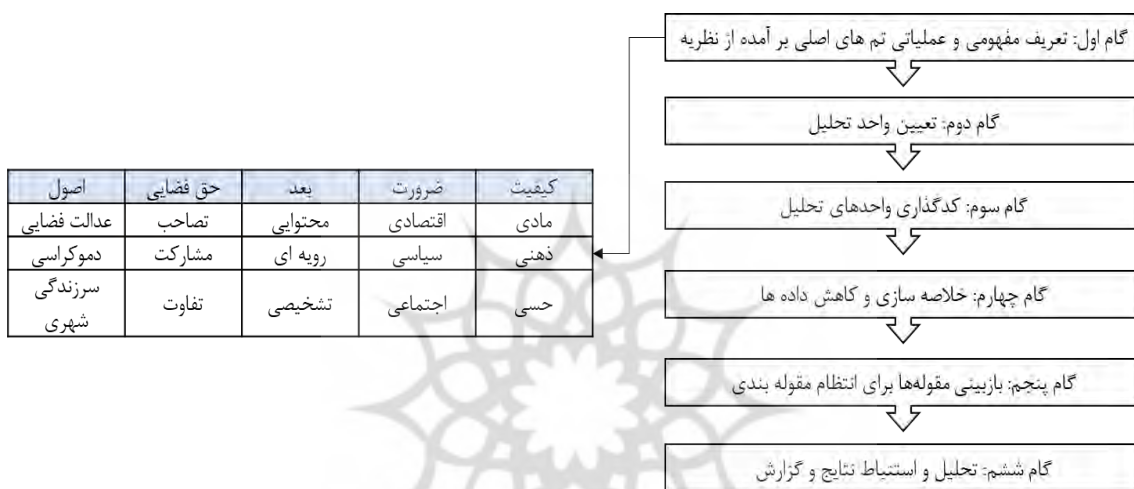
گام اول: تعریف مفهومی و عملیاتی تم های اصلی بر آمده از نظریه

گام دوم: تعیین واحد تحلیل

گام سوم: کدگذاری واحدهای تحلیل

گام چهارم: خلاصه سازی و کاهش داده ها

گام پنجم: بازبینی مقولهها برای انتظام مقوله بندی

گام ششم: تحلیل و استنباط نتایج و گزارش

| کیفیت | ضرورت | بعد | حق فضایی | اصول |
|---|---|---|---|---|
| مادی | اقتصادی | محتوایی | تصاحب | عدالت فضایی |
| ذهنی | سیاسی | رویه ای | مشارکت | دموکراسی |
| حسی | اجتماعی | تشخیصی | تفاوت | سرزندگی شهری |